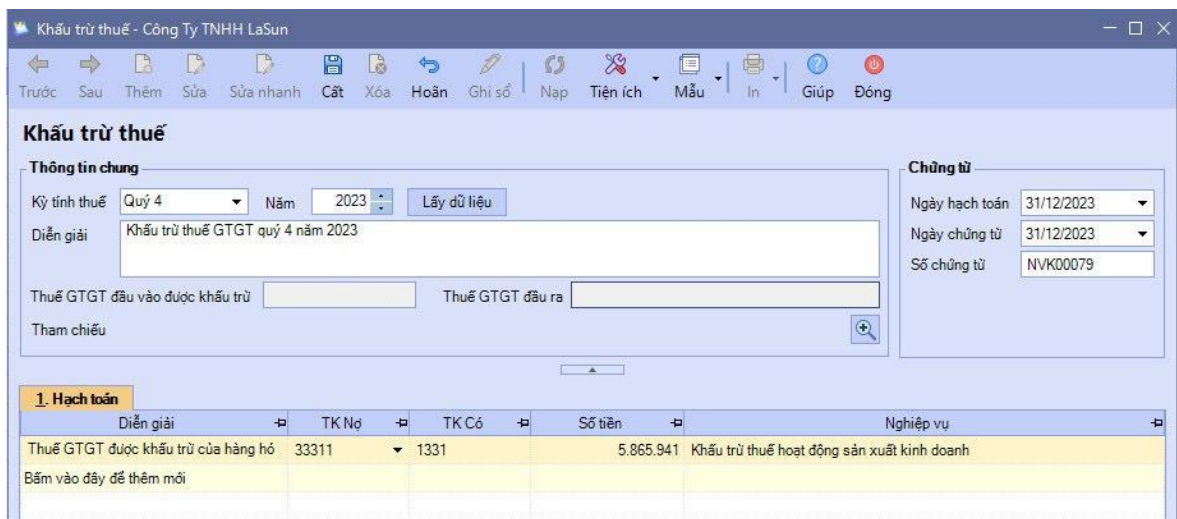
Khấu trừ thuế - Công Ty TNHH LaSun

Trước Sau Thêm Sửa Sửa nhanh Cất Xóa Hoãn Ghi sổ Nạp Tiện ích Mẫu In Giúp Đóng

Khấu trừ thuế

Thông tin chung

Kỳ tính thuế Quý 4 Năm 2023 Lấy dữ liệu

Diễn giải Khấu trừ thuế GTGT quý 4 năm 2023

Thuế GTGT đầu vào được khấu trừ Thuế GTGT đầu ra

Tham chiếu

Chứng từ

Ngày hạch toán 31/12/2023

Ngày chứng từ 31/12/2023

Số chứng từ NVK00079

1. Hạch toán

| Diễn giải | TK Nợ | TK Có | Số tiền | Nghiệp vụ |
|---|---|---|---|---|
| Thuế GTGT được khấu trừ của hàng hó | 33311 | 1331 | 5.865.941 | Khấu trừ thuế hoạt động sản xuất kinh doanh |
| Bấm vào đây để thêm mới | | | | |